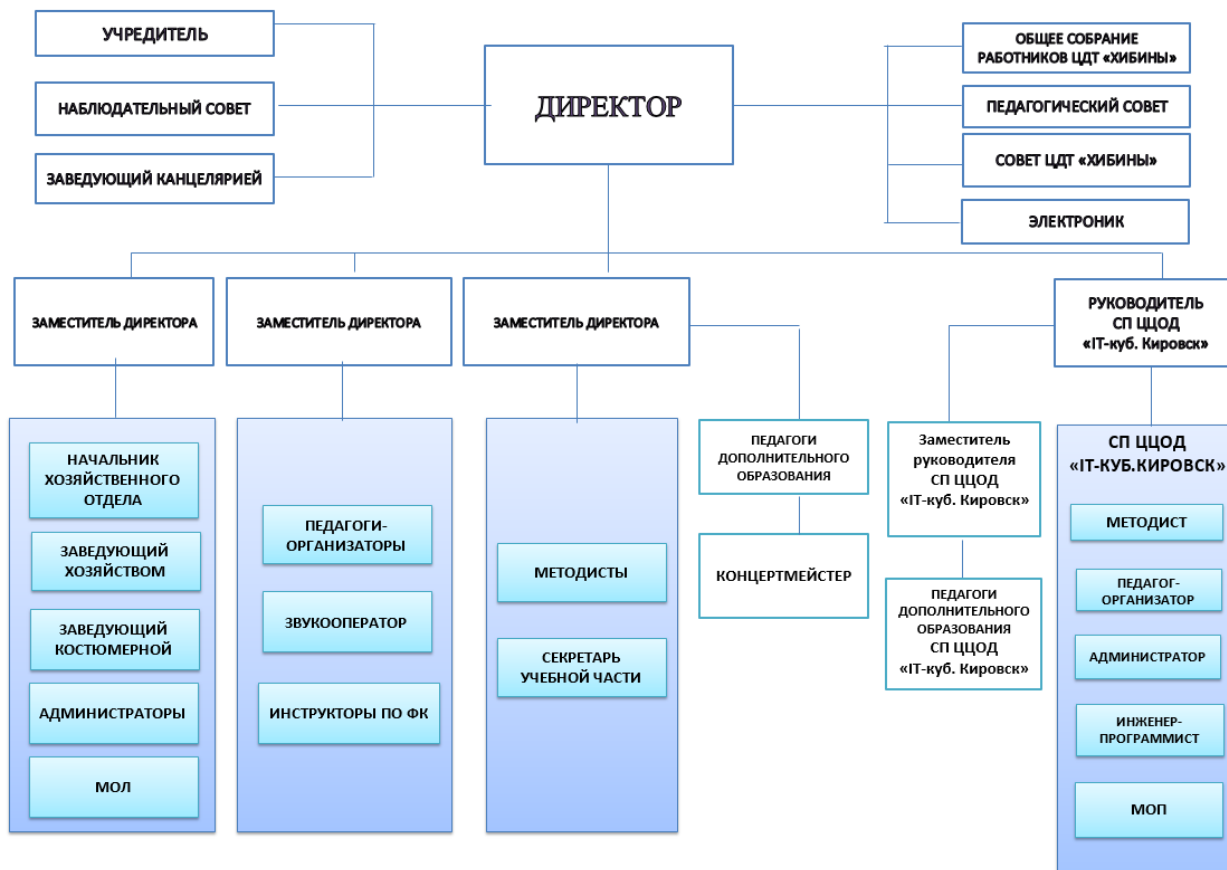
УЧРЕДИТЕЛЬ

НАБЛЮДАТЕЛЬНЫЙ СОВЕТ

ЗАВЕДУЮЩИЙ КАНЦЕЛЯРИЕЙ

ДИРЕКТОР

ОБЩЕЕ СОБРАНИЕ РАБОТНИКОВ ЦДТ «ХИБИНЫ»

ПЕДАГОГИЧЕСКИЙ СОВЕТ

СОВЕТ ЦДТ «ХИБИНЫ»

ЭЛЕКТРОНИК

ЗАМЕСТИТЕЛЬ ДИРЕКТОРА

ЗАМЕСТИТЕЛЬ ДИРЕКТОРА

ЗАМЕСТИТЕЛЬ ДИРЕКТОРА

РУКОВОДИТЕЛЬ СП ЦЦОД «IT-куб. Кировск»

НАЧАЛЬНИК ХОЗЯЙСТВЕННОГО ОТДЕЛА

ЗАВЕДУЮЩИЙ ХОЗЯЙСТВОМ

ЗАВЕДУЮЩИЙ КОСТЮМЕРНОЙ

АДМИНИСТРАТОРЫ

МОЛ

ПЕДАГОГИ-ОРГАНИЗАТОРЫ

ЗВУКООПЕРАТОР

ИНСТРУКТОРЫ ПО ФК

МЕТОДИСТЫ

СЕКРЕТАРЬ УЧЕБНОЙ ЧАСТИ

ПЕДАГОГИ ДОПОЛНИТЕЛЬНОГО ОБРАЗОВАНИЯ

КОНЦЕРТМЕЙСТЕР

Заместитель руководителя СП ЦЦОД «IT-куб. Кировск»

ПЕДАГОГИ ДОПОЛНИТЕЛЬНОГО ОБРАЗОВАНИЯ СП ЦЦОД «IT-куб. Кировск»

СП ЦЦОД «IT-КУБ.КИРОВСК»

МЕТОДИСТ

ПЕДАГОГ-ОРГАНИЗАТОР

АДМИНИСТРАТОР

ИНЖЕНЕР-ПРОГРАММИСТ

МОП